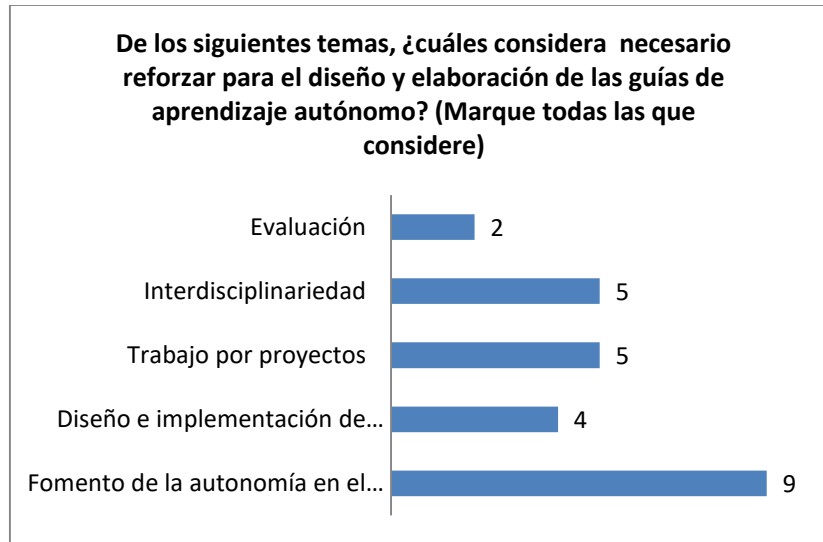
De los siguientes temas, ¿cuáles considera necesario reforzar para el diseño y elaboración de las guías de aprendizaje autónomo? (Marque todas las que considere)

| | |
|---|---|
| Evaluación | 2 |
| Interdisciplinariedad | 5 |
| Trabajo por proyectos | 5 |
| Diseño e implementación de… | 4 |
| Fomento de la autonomía en el… | 9 |